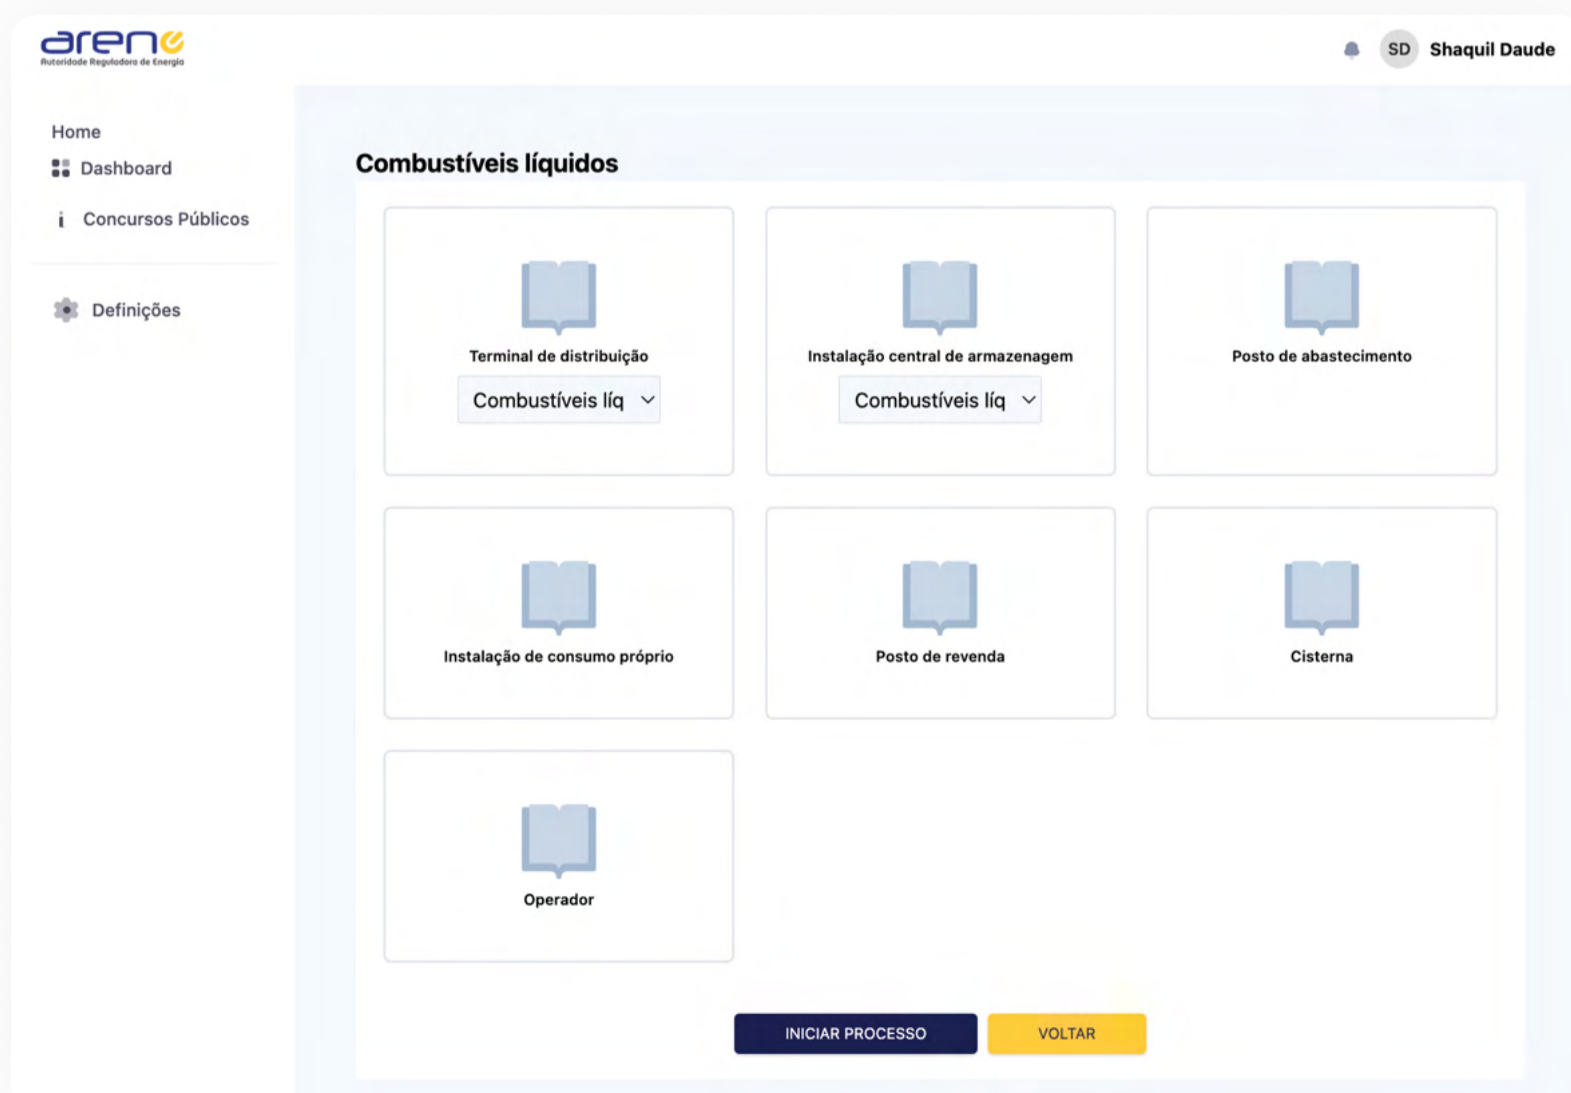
arene
Autoridade Reguladora de Energia

SD Shaquil Daude

Home
Dashboard
Concursos Públicos
Definições

Combustíveis líquidos

Terminal de distribuição
Combustíveis líq

Instalação central de armazenagem
Combustíveis líq

Posto de abastecimento

Instalação de consumo próprio

Posto de revenda

Cisterna

Operador

INICIAR PROCESSO
VOLTAR